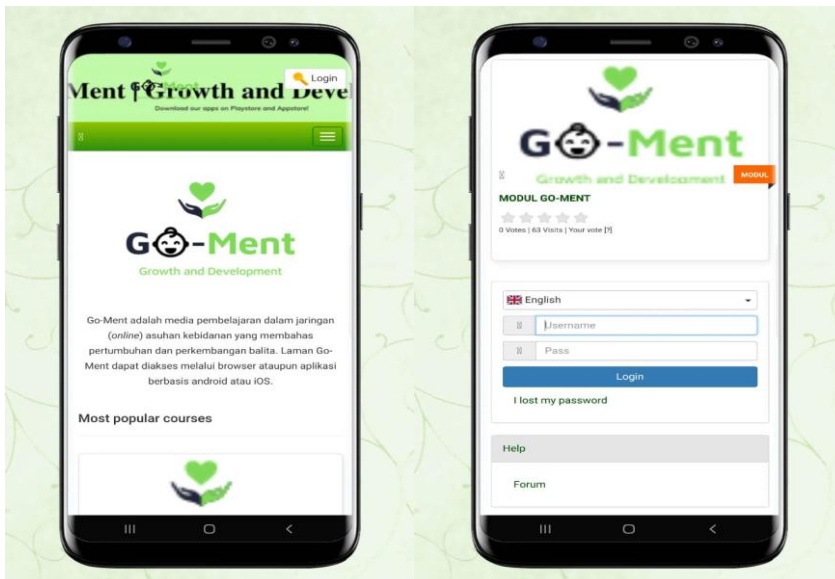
Login

Ment Growth and Devel

Download our apps on Playstore and Appstore!

G😊-Ment

Growth and Development

Go-Ment adalah media pembelajaran dalam jaringan (*online*) asuhan kebidanan yang membahas pertumbuhan dan perkembangan balita. Laman Go-Ment dapat diakses melalui browser ataupun aplikasi berbasis android atau iOS.

Most popular courses

G😊-Ment

Growth and Development

MODUL

MODUL GO-MENT

0 Votes | 63 Visits | Your vote [?]

English

Username

Pass

Login

I lost my password

Help

Forum